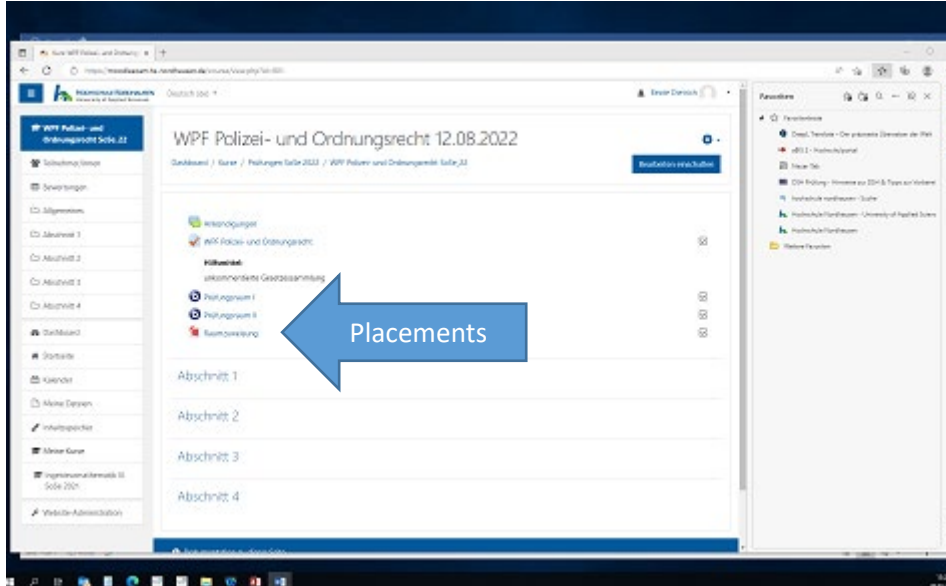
WPF Polizei- und Ordnungsrecht 12.08.2022

Dashboard / Kurse / Prüfungen SoSe 2022 / WPF Polizei- und Ordnungsrecht SoSe 22

Bearbeiten einschalten

WPF Polizei- und Ordnungsrecht SoSe 22

Teilnehmer/innen

Bewertungen

Allgemeines

Abschnitt 1

Abschnitt 2

Abschnitt 3

Abschnitt 4

Dashboard

Startseite

Kalender

Meine Dateien

Inhaltsspeicher

Meine Kurse

Website-Administration

Deutsch (de)

Ankündigungen

WPF Polizei- und Ordnungsrecht

Hilfsmittel:

unkommentierte Gesetzessammlung

Prüfungsraum I

Prüfungsraum II

Raumzuweisung

Placements

Abschnitt 1

Abschnitt 2

Abschnitt 3

Abschnitt 4

Favoriten

Hochschule Nordhausen

Hochschule Nordhausen - University of Applied Sciences

Weitere Favoriten